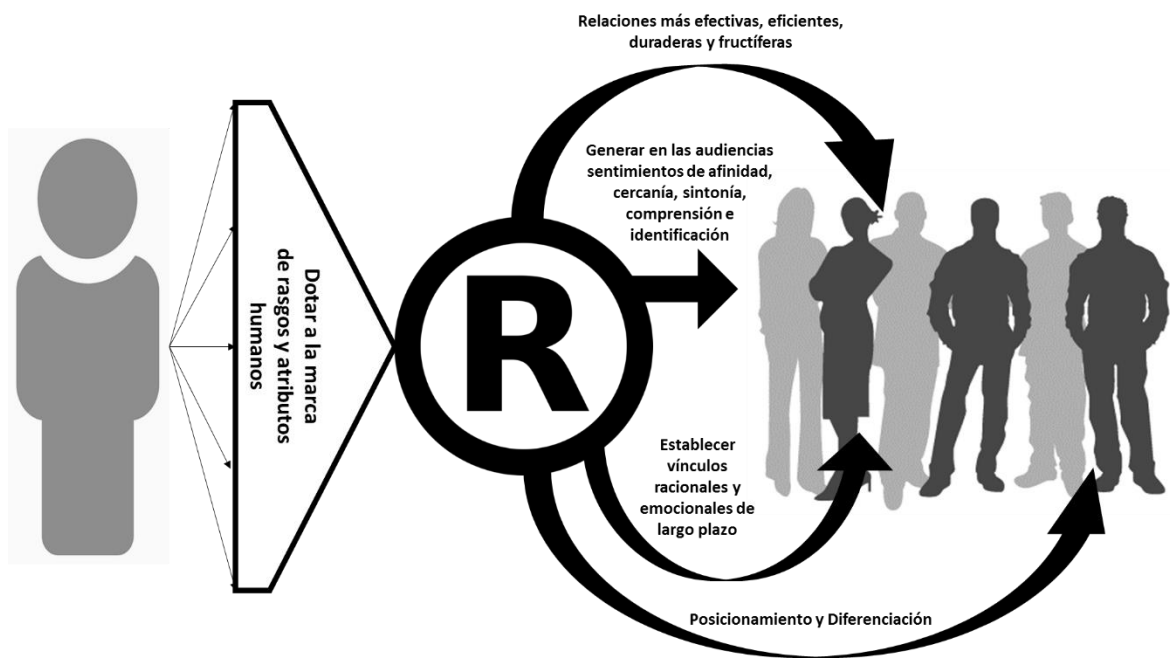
Relaciones más efectivas, eficientes, duraderas y fructíferas

Generar en las audiencias sentimientos de afinidad, cercanía, sintonía, comprensión e identificación

Dotar a la marca de rasgos y atributos humanos

R

Establecer vínculos racionales y emocionales de largo plazo

Posicionamiento y Diferenciación